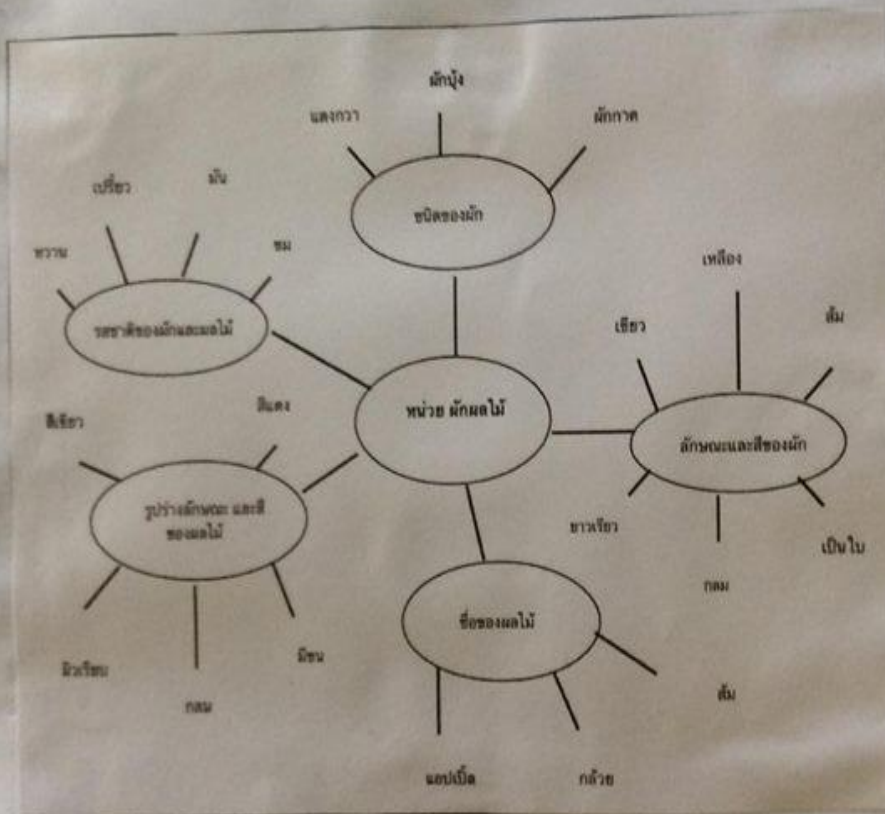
ผักบุ้ง

แตงกวา

ผักกาด

ชนิดของผัก

เปรี้ยว

มัน

หวาน

ขม

รสชาติของผักและผลไม้

เหลือง

เขียว

ส้ม

หน่วย ผักผลไม้

สีเขียว

สีแดง

ลักษณะและสีของผัก

รูปร่างลักษณะ และสีของผลไม้

ยาวเรียว

เป็นใบ

กลม

ชื่อของผลไม้

ผิวเรียบ

มีขน

กลม

ส้ม

แอปเปิ้ล

กล้วย